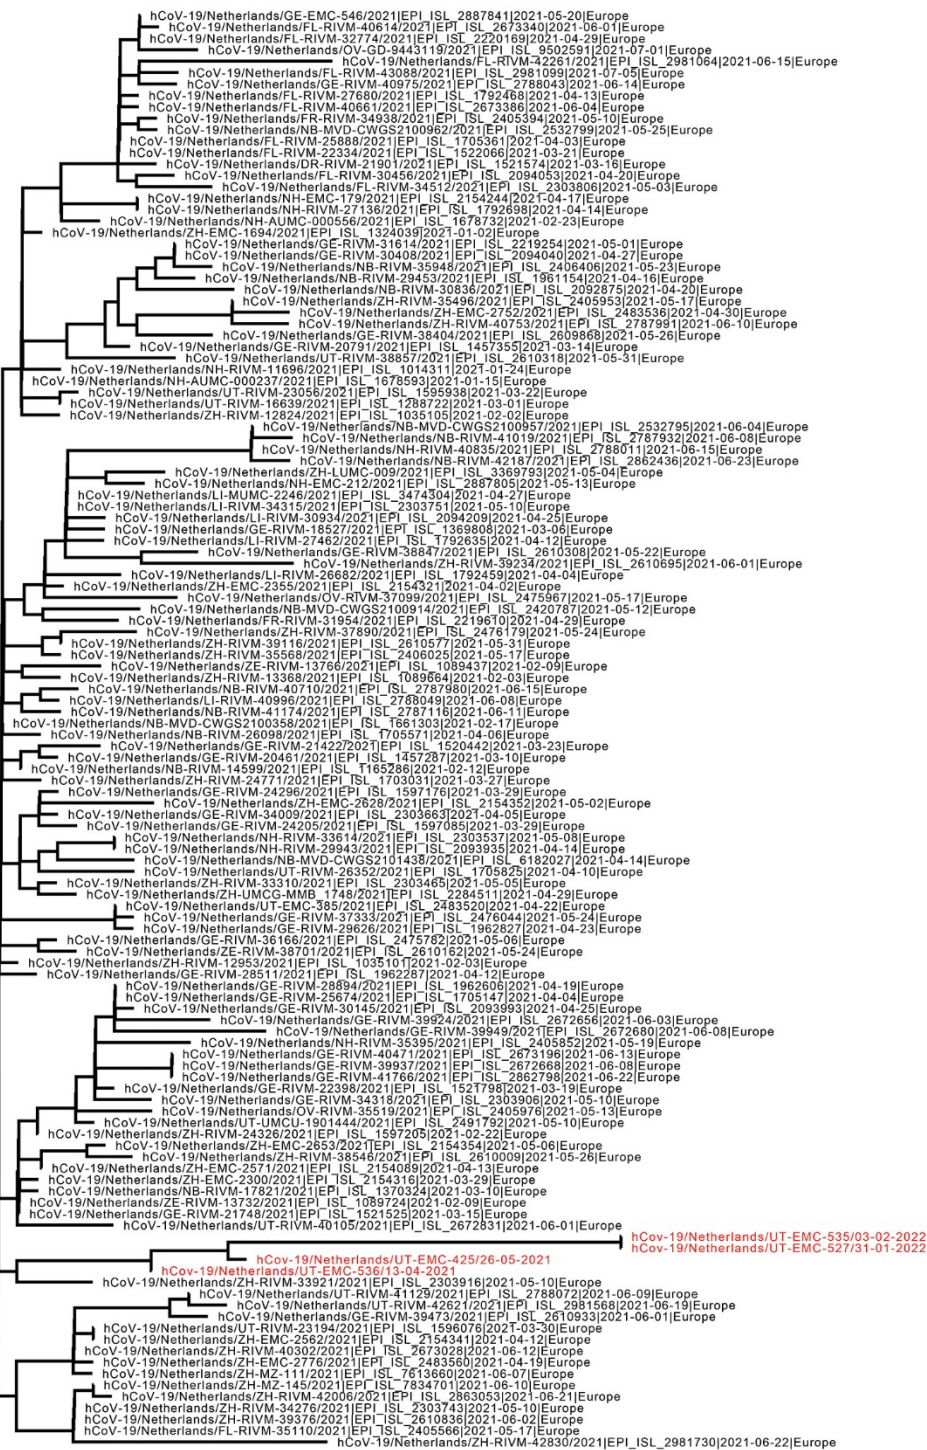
hCoV-19/Netherlands/GE-EMC-546/2021|EPI_ISL_2887841|2021-05-20|Europe
hCoV-19/Netherlands/FL-RIVM-40614/2021|EPI_ISL_2673340|2021-06-01|Europe
hCoV-19/Netherlands/FL-RIVM-32774/2021|EPI_ISL_2220169|2021-04-29|Europe
hCoV-19/Netherlands/OV-GD-9443119/2021|EPI_ISL_9502591|2021-07-01|Europe
hCoV-19/Netherlands/FL-RIVM-42261/2021|EPI_ISL_2981064|2021-06-15|Europe
hCoV-19/Netherlands/FL-RIVM-43088/2021|EPI_ISL_2981099|2021-07-05|Europe
hCoV-19/Netherlands/GE-RIVM-40975/2021|EPI_ISL_2788043|2021-06-14|Europe
hCoV-19/Netherlands/FL-RIVM-27680/2021|EPI_ISL_1792468|2021-04-13|Europe
hCoV-19/Netherlands/FL-RIVM-40661/2021|EPI_ISL_2673386|2021-06-04|Europe
hCoV-19/Netherlands/FR-RIVM-34938/2021|EPI_ISL_2405394|2021-05-10|Europe
hCoV-19/Netherlands/NB-MVD-CWGS2100962/2021|EPI_ISL_2532799|2021-05-25|Europe
hCoV-19/Netherlands/FL-RIVM-25888/2021|EPI_ISL_1705361|2021-04-03|Europe
hCoV-19/Netherlands/FL-RIVM-22334/2021|EPI_ISL_1522066|2021-03-21|Europe
hCoV-19/Netherlands/DR-RIVM-21901/2021|EPI_ISL_1521574|2021-03-16|Europe
hCoV-19/Netherlands/FL-RIVM-30456/2021|EPI_ISL_2094053|2021-04-20|Europe
hCoV-19/Netherlands/FL-RIVM-34512/2021|EPI_ISL_2303806|2021-05-03|Europe
hCoV-19/Netherlands/NH-EMC-179/2021|EPI_ISL_2154244|2021-04-17|Europe
hCoV-19/Netherlands/NH-RIVM-27136/2021|EPI_ISL_1792698|2021-04-14|Europe
hCoV-19/Netherlands/NH-AUMC-000556/2021|EPI_ISL_1678732|2021-02-23|Europe
hCoV-19/Netherlands/ZH-EMC-1694/2021|EPI_ISL_1324039|2021-01-02|Europe
hCoV-19/Netherlands/GE-RIVM-31614/2021|EPI_ISL_2219254|2021-05-01|Europe
hCoV-19/Netherlands/GE-RIVM-30408/2021|EPI_ISL_2094040|2021-04-27|Europe
hCoV-19/Netherlands/NB-RIVM-35948/2021|EPI_ISL_2406406|2021-05-23|Europe
hCoV-19/Netherlands/NB-RIVM-29453/2021|EPI_ISL_1961154|2021-04-16|Europe
hCoV-19/Netherlands/NB-RIVM-30836/2021|EPI_ISL_2092875|2021-04-20|Europe
hCoV-19/Netherlands/ZH-RIVM-35496/2021|EPI_ISL_2405953|2021-05-17|Europe
hCoV-19/Netherlands/ZH-EMC-2752/2021|EPI_ISL_2483536|2021-04-30|Europe
hCoV-19/Netherlands/ZH-RIVM-40753/2021|EPI_ISL_2787991|2021-06-10|Europe
hCoV-19/Netherlands/GE-RIVM-38404/2021|EPI_ISL_2609868|2021-05-26|Europe
hCoV-19/Netherlands/GE-RIVM-20791/2021|EPI_ISL_1457355|2021-03-14|Europe
hCoV-19/Netherlands/UT-RIVM-38857/2021|EPI_ISL_2610318|2021-05-31|Europe
hCoV-19/Netherlands/NH-RIVM-11696/2021|EPI_ISL_1014311|2021-01-24|Europe
hCoV-19/Netherlands/NH-AUMC-000237/2021|EPI_ISL_1678593|2021-01-15|Europe
hCoV-19/Netherlands/UT-RIVM-23056/2021|EPI_ISL_1595938|2021-03-22|Europe
hCoV-19/Netherlands/UT-RIVM-16639/2021|EPI_ISL_1288722|2021-03-01|Europe
hCoV-19/Netherlands/ZH-RIVM-12824/2021|EPI_ISL_1035105|2021-02-02|Europe
hCoV-19/Netherlands/NB-MVD-CWGS2100957/2021|EPI_ISL_2532795|2021-06-04|Europe
hCoV-19/Netherlands/NB-RIVM-41019/2021|EPI_ISL_2787932|2021-06-08|Europe
hCoV-19/Netherlands/NH-RIVM-40835/2021|EPI_ISL_2788011|2021-06-15|Europe
hCoV-19/Netherlands/NB-RIVM-42187/2021|EPI_ISL_2862436|2021-06-23|Europe
hCoV-19/Netherlands/ZH-LUMC-009/2021|EPI_ISL_3369793|2021-05-04|Europe
hCoV-19/Netherlands/NH-EMC-212/2021|EPI_ISL_2887805|2021-05-13|Europe
hCoV-19/Netherlands/LI-MUMC-2246/2021|EPI_ISL_3474304|2021-04-27|Europe
hCoV-19/Netherlands/LI-RIVM-34315/2021|EPI_ISL_2303751|2021-05-10|Europe
hCoV-19/Netherlands/LI-RIVM-30934/2021|EPI_ISL_2094209|2021-04-25|Europe
hCoV-19/Netherlands/GE-RIVM-18527/2021|EPI_ISL_1369808|2021-03-06|Europe
hCoV-19/Netherlands/LI-RIVM-27462/2021|EPI_ISL_1792635|2021-04-12|Europe
hCoV-19/Netherlands/GE-RIVM-38847/2021|EPI_ISL_2610308|2021-05-22|Europe
hCoV-19/Netherlands/ZH-RIVM-39234/2021|EPI_ISL_2610695|2021-06-01|Europe
hCoV-19/Netherlands/LI-RIVM-26682/2021|EPI_ISL_1792459|2021-04-04|Europe
hCoV-19/Netherlands/ZH-EMC-2355/2021|EPI_ISL_2154321|2021-04-02|Europe
hCoV-19/Netherlands/OV-RIVM-37099/2021|EPI_ISL_2475967|2021-05-17|Europe
hCoV-19/Netherlands/NB-MVD-CWGS2100914/2021|EPI_ISL_2420787|2021-05-12|Europe
hCoV-19/Netherlands/FR-RIVM-31954/2021|EPI_ISL_2219610|2021-04-29|Europe
hCoV-19/Netherlands/ZH-RIVM-37890/2021|EPI_ISL_2476179|2021-05-24|Europe
hCoV-19/Netherlands/ZH-RIVM-39116/2021|EPI_ISL_2610577|2021-05-31|Europe
hCoV-19/Netherlands/ZH-RIVM-35568/2021|EPI_ISL_2406025|2021-05-17|Europe
hCoV-19/Netherlands/ZE-RIVM-13766/2021|EPI_ISL_1089437|2021-02-09|Europe
hCoV-19/Netherlands/ZH-RIVM-13368/2021|EPI_ISL_1089664|2021-02-03|Europe
hCoV-19/Netherlands/NB-RIVM-40710/2021|EPI_ISL_2787980|2021-06-15|Europe
hCoV-19/Netherlands/LI-RIVM-40996/2021|EPI_ISL_2788049|2021-06-08|Europe
hCoV-19/Netherlands/NB-RIVM-41174/2021|EPI_ISL_2787116|2021-06-11|Europe
hCoV-19/Netherlands/NB-MVD-CWGS2100358/2021|EPI_ISL_1661303|2021-02-17|Europe
hCoV-19/Netherlands/NB-RIVM-26098/2021|EPI_ISL_1705571|2021-04-06|Europe
hCoV-19/Netherlands/GE-RIVM-21422/2021|EPI_ISL_1520442|2021-03-23|Europe
hCoV-19/Netherlands/GE-RIVM-20461/2021|EPI_ISL_1457287|2021-03-10|Europe
hCoV-19/Netherlands/NB-RIVM-14599/2021|EPI_ISL_1165286|2021-02-12|Europe
hCoV-19/Netherlands/ZH-RIVM-24771/2021|EPI_ISL_1703031|2021-03-27|Europe
hCoV-19/Netherlands/GE-RIVM-24296/2021|EPI_ISL_1597176|2021-03-29|Europe
hCoV-19/Netherlands/ZH-EMC-2628/2021|EPI_ISL_2154352|2021-05-02|Europe
hCoV-19/Netherlands/GE-RIVM-34009/2021|EPI_ISL_2303663|2021-04-05|Europe
hCoV-19/Netherlands/GE-RIVM-24205/2021|EPI_ISL_1597085|2021-03-29|Europe
hCoV-19/Netherlands/NH-RIVM-33614/2021|EPI_ISL_2303537|2021-05-08|Europe
hCoV-19/Netherlands/NH-RIVM-29943/2021|EPI_ISL_2093935|2021-04-14|Europe
hCoV-19/Netherlands/NB-MVD-CWGS2101438/2021|EPI_ISL_6182027|2021-04-14|Europe
hCoV-19/Netherlands/UT-RIVM-26352/2021|EPI_ISL_1705825|2021-04-10|Europe
hCoV-19/Netherlands/ZH-RIVM-33310/2021|EPI_ISL_2303465|2021-05-05|Europe
hCoV-19/Netherlands/ZH-UMCG-MMB_1748/2021|EPI_ISL_2284511|2021-04-29|Europe
hCoV-19/Netherlands/UT-EMC-385/2021|EPI_ISL_2483520|2021-04-22|Europe
hCoV-19/Netherlands/GE-RIVM-37333/2021|EPI_ISL_2476044|2021-05-24|Europe
hCoV-19/Netherlands/GE-RIVM-29626/2021|EPI_ISL_1962827|2021-04-23|Europe
hCoV-19/Netherlands/GE-RIVM-36166/2021|EPI_ISL_2475782|2021-05-06|Europe
hCoV-19/Netherlands/ZE-RIVM-38701/2021|EPI_ISL_2610162|2021-05-24|Europe
hCoV-19/Netherlands/ZH-RIVM-12953/2021|EPI_ISL_1035101|2021-02-03|Europe
hCoV-19/Netherlands/GE-RIVM-28511/2021|EPI_ISL_1962287|2021-04-12|Europe
hCoV-19/Netherlands/GE-RIVM-28894/2021|EPI_ISL_1962606|2021-04-19|Europe
hCoV-19/Netherlands/GE-RIVM-25674/2021|EPI_ISL_1705147|2021-04-04|Europe
hCoV-19/Netherlands/GE-RIVM-30145/2021|EPI_ISL_2093993|2021-04-25|Europe
hCoV-19/Netherlands/GE-RIVM-39924/2021|EPI_ISL_2672656|2021-06-03|Europe
hCoV-19/Netherlands/GE-RIVM-39949/2021|EPI_ISL_2672680|2021-06-08|Europe
hCoV-19/Netherlands/NH-RIVM-35395/2021|EPI_ISL_2405852|2021-05-19|Europe
hCoV-19/Netherlands/GE-RIVM-40471/2021|EPI_ISL_2673196|2021-06-13|Europe
hCoV-19/Netherlands/GE-RIVM-39937/2021|EPI_ISL_2672668|2021-06-08|Europe
hCoV-19/Netherlands/GE-RIVM-41766/2021|EPI_ISL_2862798|2021-06-22|Europe
hCoV-19/Netherlands/GE-RIVM-22398/2021|EPI_ISL_1521798|2021-03-19|Europe
hCoV-19/Netherlands/GE-RIVM-34318/2021|EPI_ISL_2303906|2021-05-10|Europe
hCoV-19/Netherlands/OV-RIVM-35519/2021|EPI_ISL_2405976|2021-05-13|Europe
hCoV-19/Netherlands/UT-UMCU-1901444/2021|EPI_ISL_2491792|2021-05-10|Europe
hCoV-19/Netherlands/ZH-RIVM-24326/2021|EPI_ISL_1597205|2021-02-22|Europe
hCoV-19/Netherlands/ZH-EMC-2653/2021|EPI_ISL_2154354|2021-05-06|Europe
hCoV-19/Netherlands/ZH-RIVM-38546/2021|EPI_ISL_2610009|2021-05-26|Europe
hCoV-19/Netherlands/ZH-EMC-2571/2021|EPI_ISL_2154089|2021-04-13|Europe
hCoV-19/Netherlands/ZH-EMC-2300/2021|EPI_ISL_2154316|2021-03-29|Europe
hCoV-19/Netherlands/NB-RIVM-17821/2021|EPI_ISL_1370324|2021-03-10|Europe
hCoV-19/Netherlands/ZE-RIVM-13732/2021|EPI_ISL_1089724|2021-02-09|Europe
hCoV-19/Netherlands/GE-RIVM-21748/2021|EPI_ISL_1521525|2021-03-15|Europe
hCoV-19/Netherlands/UT-RIVM-40105/2021|EPI_ISL_2672831|2021-06-01|Europe
hCoV-19/Netherlands/UT-EMC-535/03-02-2022
hCoV-19/Netherlands/UT-EMC-527/31-01-2022
hCoV-19/Netherlands/UT-EMC-425/26-05-2021
hCoV-19/Netherlands/UT-EMC-536/13-04-2021
hCoV-19/Netherlands/ZH-RIVM-33921/2021|EPI_ISL_2303916|2021-05-10|Europe
hCoV-19/Netherlands/UT-RIVM-41129/2021|EPI_ISL_2788072|2021-06-09|Europe
hCoV-19/Netherlands/UT-RIVM-42621/2021|EPI_ISL_2981568|2021-06-19|Europe
hCoV-19/Netherlands/GE-RIVM-39473/2021|EPI_ISL_2610933|2021-06-01|Europe
hCoV-19/Netherlands/UT-RIVM-23194/2021|EPI_ISL_1596076|2021-03-30|Europe
hCoV-19/Netherlands/ZH-EMC-2562/2021|EPI_ISL_2154341|2021-04-12|Europe
hCoV-19/Netherlands/ZH-RIVM-40302/2021|EPI_ISL_2673028|2021-06-12|Europe
hCoV-19/Netherlands/ZH-EMC-2776/2021|EPI_ISL_2483560|2021-04-19|Europe
hCoV-19/Netherlands/ZH-MZ-111/2021|EPI_ISL_7613660|2021-06-07|Europe
hCoV-19/Netherlands/ZH-MZ-145/2021|EPI_ISL_7834701|2021-06-10|Europe
hCoV-19/Netherlands/NB-RIVM-42006/2021|EPI_ISL_2863053|2021-06-21|Europe
hCoV-19/Netherlands/ZH-RIVM-34276/2021|EPI_ISL_2303743|2021-05-10|Europe
hCoV-19/Netherlands/ZH-RIVM-39376/2021|EPI_ISL_2610836|2021-06-02|Europe
hCoV-19/Netherlands/FL-RIVM-35110/2021|EPI_ISL_2405566|2021-05-17|Europe
hCoV-19/Netherlands/ZH-RIVM-42830/2021|EPI_ISL_2981730|2021-06-22|Europe